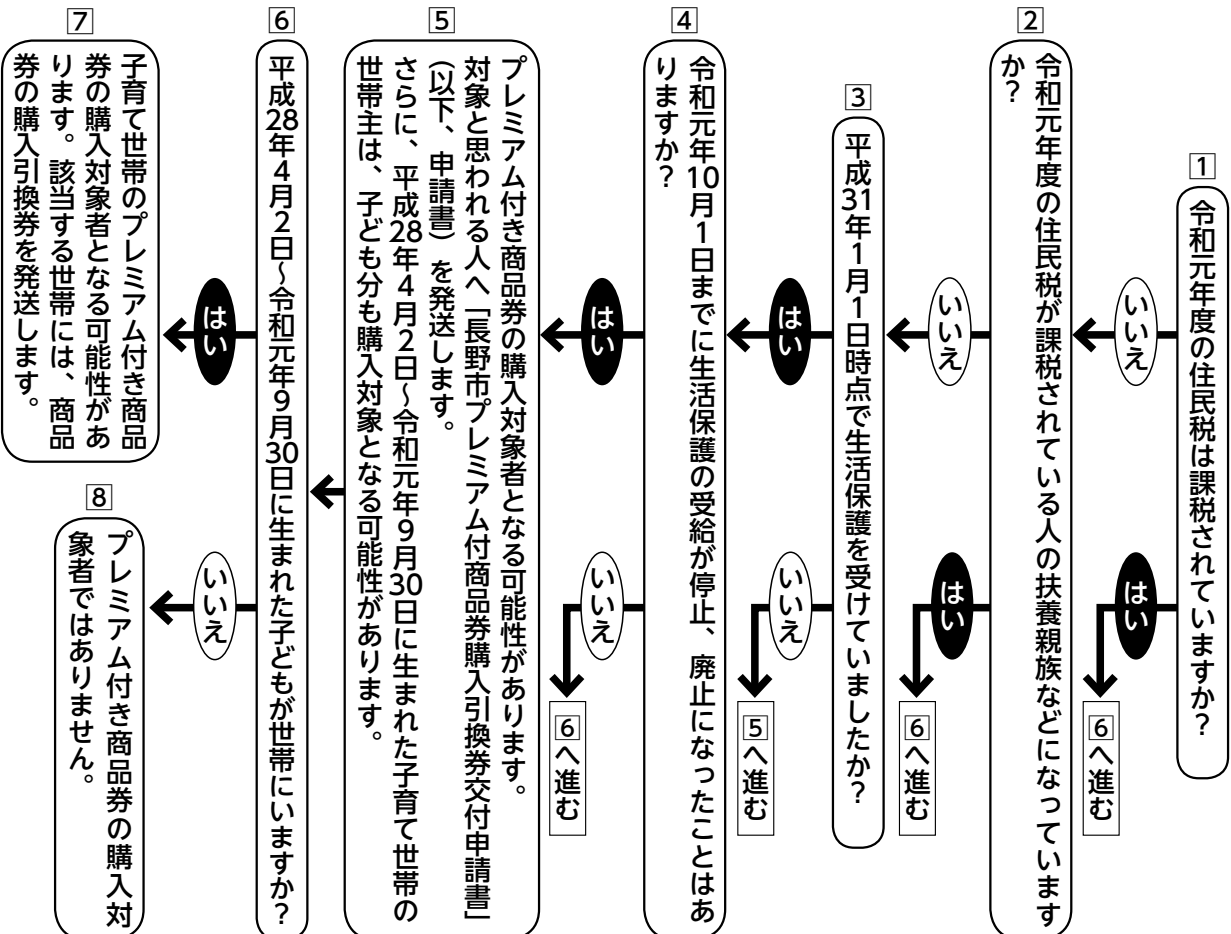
1
令和元年度の住民税は課税されていますか？

いいえ

はい

6へ進む

2
令和元年度の住民税が課税されている人の扶養親族などになっていますか？

いいえ

はい

6へ進む

3
平成31年1月1日時点で生活保護を受けていましたか？

はい

いいえ

5へ進む

4
令和元年10月1日までに生活保護の受給が停止、廃止になったことはありますか？

はい

いいえ

6へ進む

5
プレミアム付き商品券の購入対象者となる可能性があります。対象と思われる人へ「長野市プレミアム付商品券購入引換券交付申請書」（以下、申請書）を発送します。さらに、平成28年4月2日~令和元年9月30日に生まれた子育て世帯の世帯主は、子ども分も購入対象となる可能性があります。

6
平成28年4月2日~令和元年9月30日に生まれた子どもが世帯にいますか？

はい

いいえ

7
子育て世帯のプレミアム付き商品券の購入対象者となる可能性があります。該当する世帯には、商品券の購入引換券を発送します。

8
プレミアム付き商品券の購入対象者ではありません。